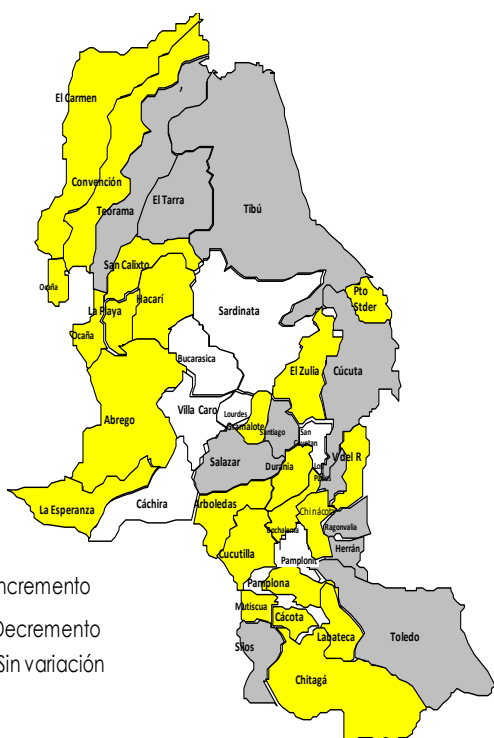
El Carmen
Convención
Teorama
El Tarra
Tibú
San Calixto
Ocaña
La Playa
Hacarí
Sardinata
Pto Stder
Ocaña
Bucarasica
El Zulia
Cúcuta
Abrego
Villa Caro
Lourdes
Gramalote
Santiago
San Cayetano
Salazar
Durania
Los Patios
V del R
La Esperanza
Cáchira
Arboledas
Bochalema
Chinácota
Ragonvalia
Herrán
Cucutilla
Pamplonita
Pamplona
Mutiscua
Cácota
Labateca
Toledo
Silos
Chitagá
ncremento
Decremento
Sin variación